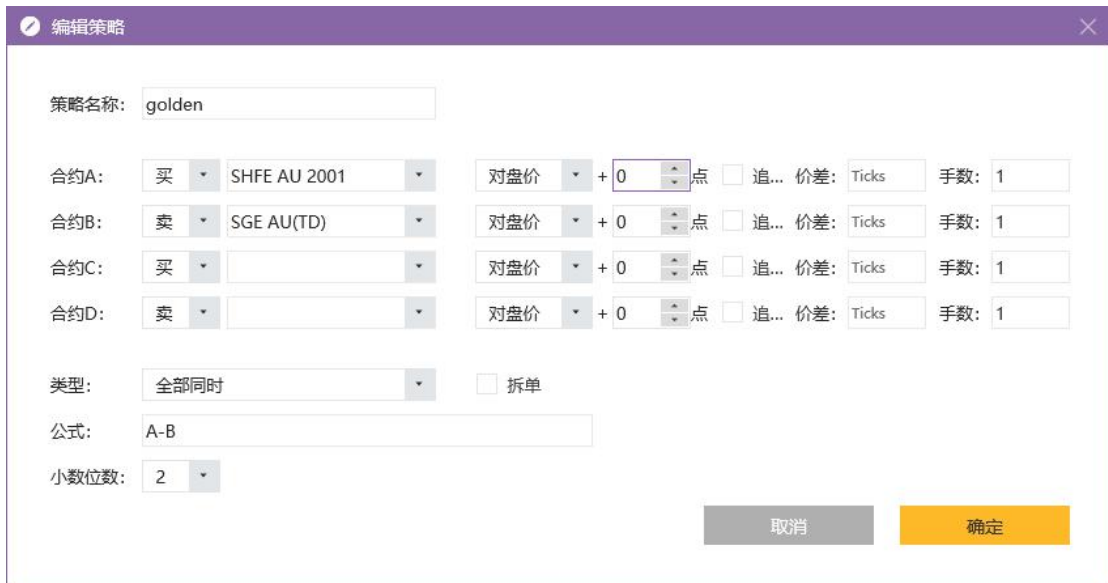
编辑策略

策略名称: golden

合约A: 买 SHFE AU 2001 对盘价 + 0 点 追... 价差: Ticks 手数: 1
合约B: 卖 SGE AU(TD) 对盘价 + 0 点 追... 价差: Ticks 手数: 1
合约C: 买 对盘价 + 0 点 追... 价差: Ticks 手数: 1
合约D: 卖 对盘价 + 0 点 追... 价差: Ticks 手数: 1

类型: 全部同时 拆单
公式: A-B
小数位数: 2

取消 确定